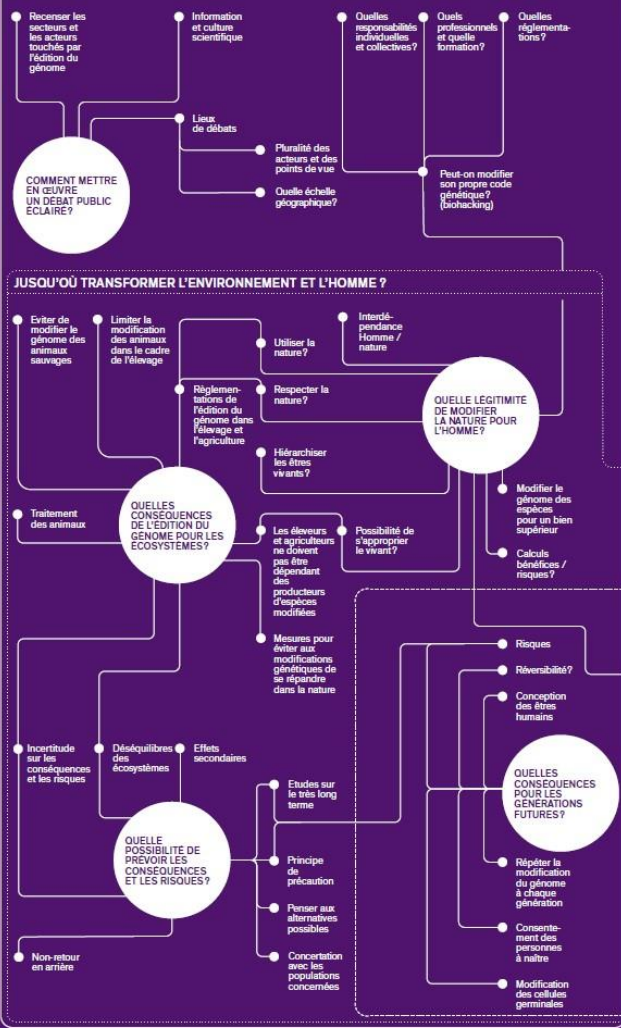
Recenser les secteurs et les acteurs touchés par l'édition du génome

Information et culture scientifique

Quelles responsabilités individuelles et collectives?

Quels professionnels et quelle formation?

Quelles réglementations?

Lieux de débats

Pluralité des acteurs et des points de vue

Quelle échelle géographique?

COMMENT METTRE EN ŒUVRE UN DÉBAT PUBLIC ECLAIRÉ?

Peut-on modifier son propre code génétique? (biohacking)

JUSQU'OÙ TRANSFORMER L'ENVIRONNEMENT ET L'HOMME ?

Eviter de modifier le génome des animaux sauvages

Limiter la modification des animaux dans le cadre de l'élevage

Utiliser la nature?

Interdépendance Homme / nature

Règlementations de l'édition du génome dans l'élevage et l'agriculture

Respecter la nature?

QUELLE LÉGITIMITÉ DE MODIFIER LA NATURE POUR L'HOMME?

Hiérarchiser les êtres vivants?

Traitement des animaux

QUELLES CONSÉQUENCES DE L'ÉDITION DU GÉNOME POUR LES ÉCOSYSTÈMES?

Les éleveurs et agriculteurs ne doivent pas être dépendant des producteurs d'espèces modifiées

Possibilité de s'approprier le vivant?

Modifier le génome des espèces pour un bien supérieur

Calculs bénéfices / risques?

Mesures pour éviter aux modifications génétiques de se répandre dans la nature

Risques

Réversibilité?

Conception des êtres humains

Incertitude sur les conséquences et les risques

Déséquilibres des écosystèmes

Effets secondaires

QUELLES CONSÉQUENCES POUR LES GÉNÉRATIONS FUTURES?

Etudes sur le très long terme

QUELLE POSSIBILITÉ DE PRÉVOIR LES CONSÉQUENCES ET LES RISQUES?

Principe de précaution

Répéter la modification du génome à chaque génération

Penser aux alternatives possibles

Consentement des personnes à naître

Non-retour en arrière

Concertation avec les populations concernées

Modification des cellules germinales